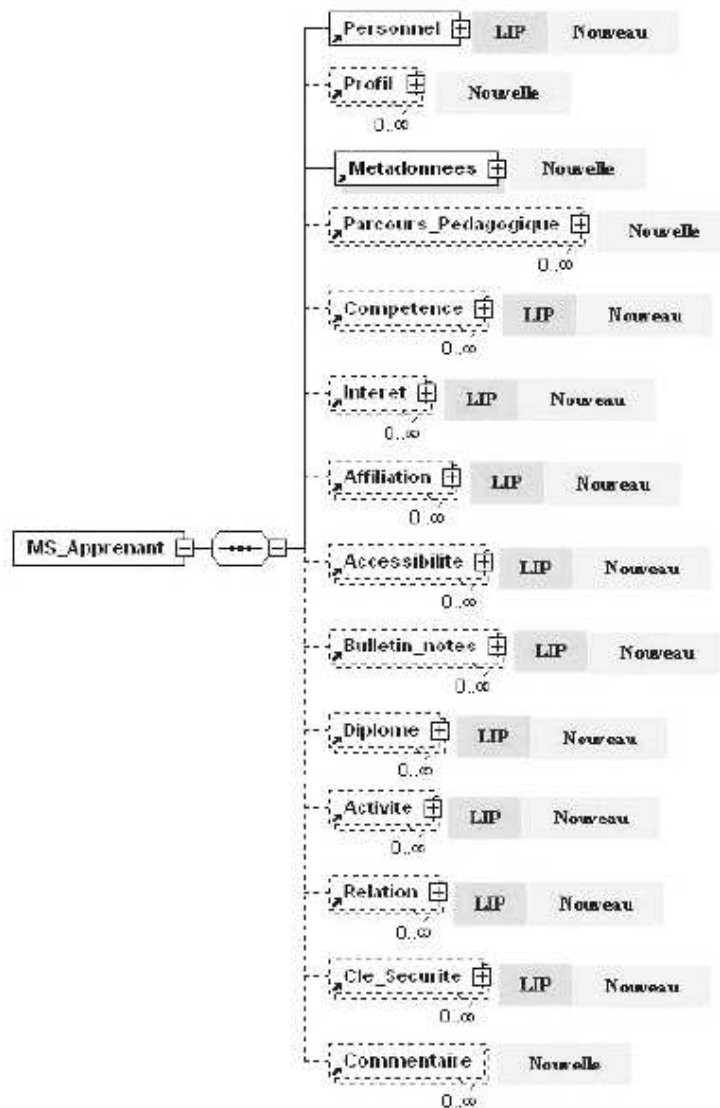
MS_Apprenant

Personnel LIP Nouveau

Profil Nouvelle
0..∞

Metadonnees Nouvelle

Parcours_Pedagogique Nouvelle
0..∞

Competence LIP Nouveau
0..∞

Interet LIP Nouveau
0..∞

Affiliation LIP Nouveau
0..∞

Accessibilite LIP Nouveau
0..∞

Bulletin_notes LIP Nouveau
0..∞

Diplome LIP Nouveau
0..∞

Activite LIP Nouveau
0..∞

Relation LIP Nouveau
0..∞

Cle_Securite LIP Nouveau
0..∞

Commentaire Nouvelle
0..∞